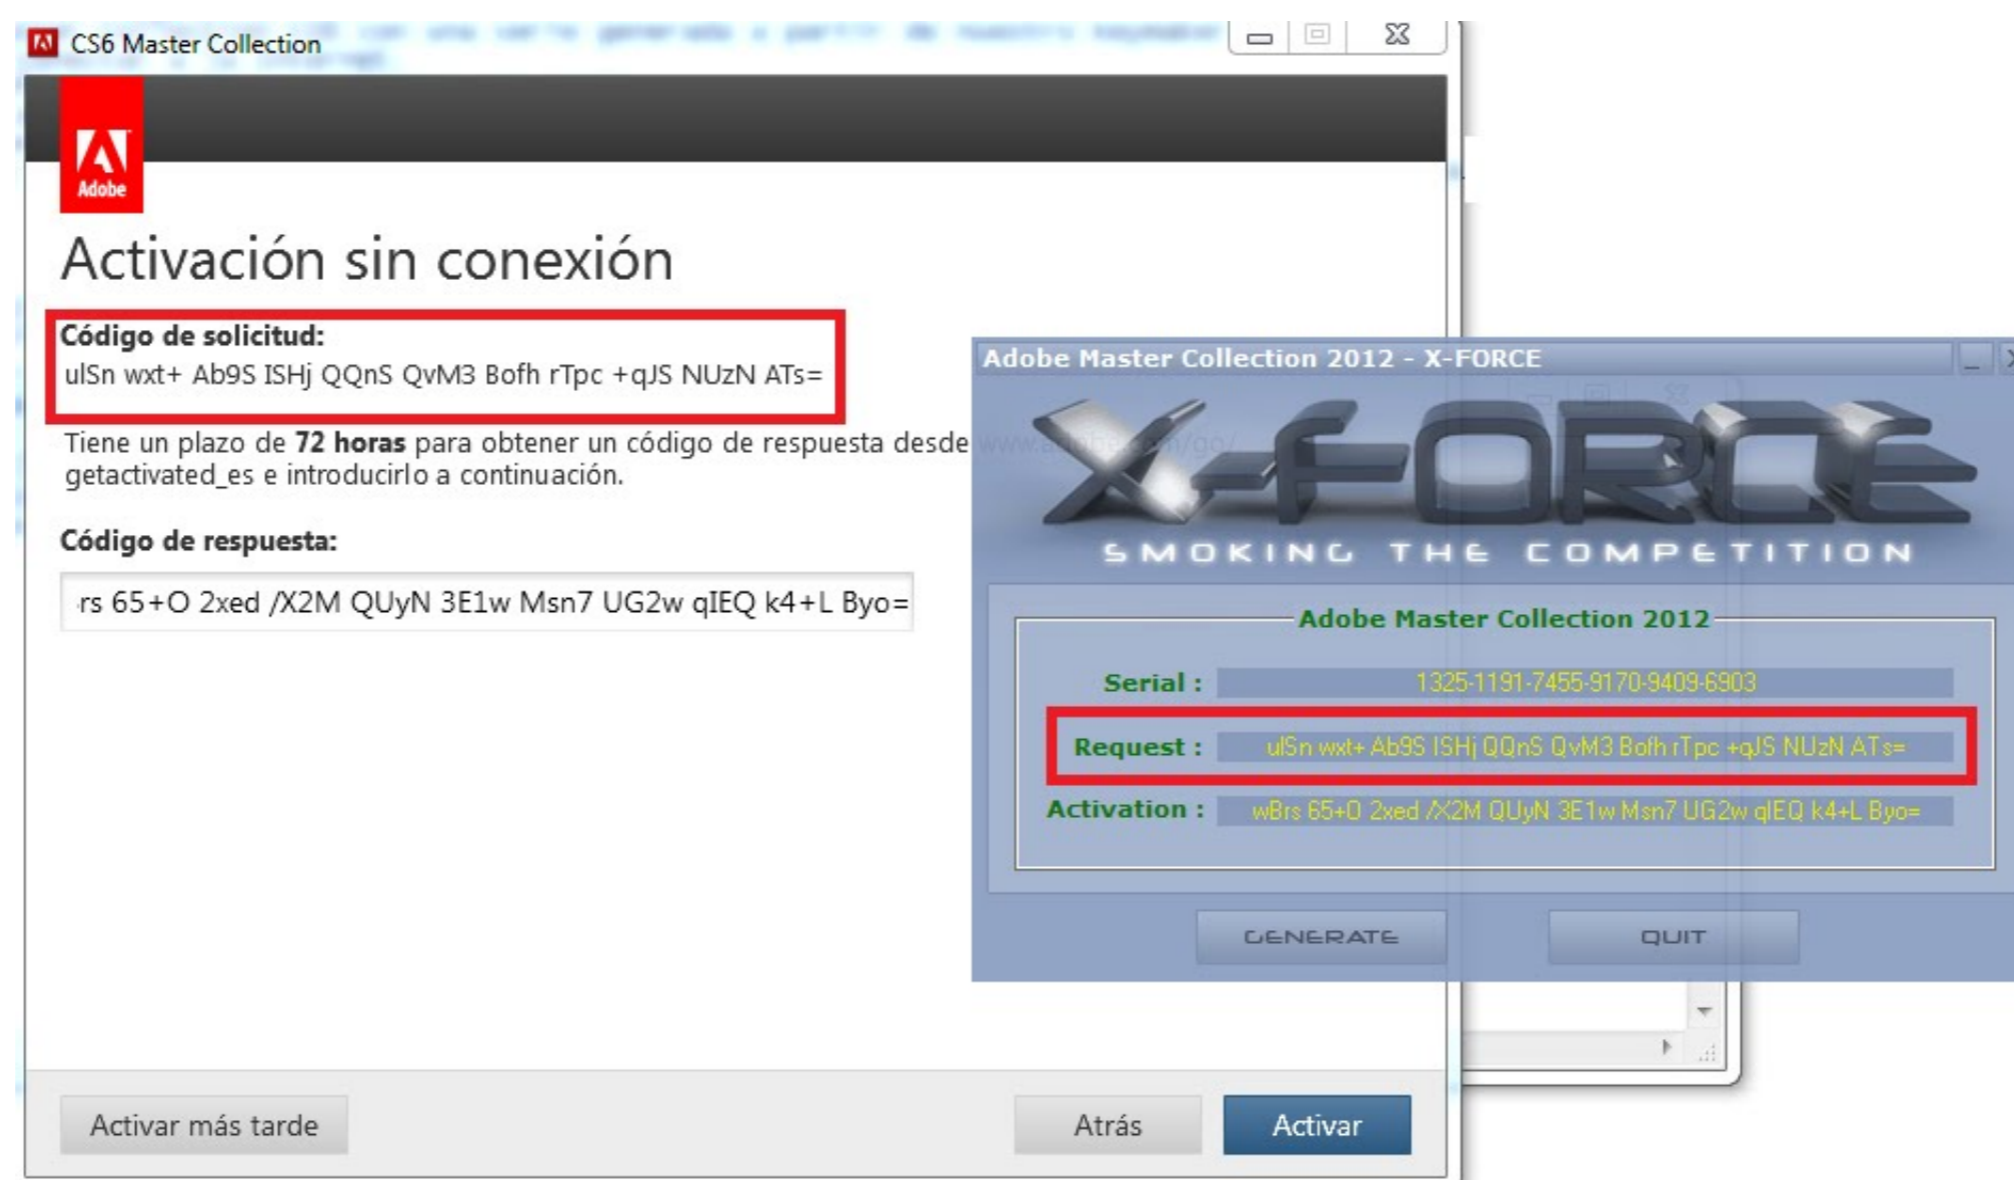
CS6 Master Collection

Adobe

Activación sin conexión

Código de solicitud:
ulSn wxt+ Ab9S ISHj QQnS QvM3 Bofh rTpc +qJS NUzN ATs=

Tiene un plazo de **72 horas** para obtener un código de respuesta desde www.adobe.com/go/getactivated_es e introducirlo a continuación.

Código de respuesta:

rs 65+O 2xed /X2M QUyN 3E1w Msn7 UG2w qIEQ k4+L Byo=

Activar más tarde

Atrás

Activar

Adobe Master Collection 2012 - X-FORCE

X-FORCE

SMOKING THE COMPETITION

Adobe Master Collection 2012

Serial : 1325-1191-7455-9170-9409-6903

Request : ulSn wxt+ Ab9S ISHj QQnS QvM3 Bofh rTpc +qJS NUzN ATs=

Activation : wBrs 65+O 2xed /X2M QUyN 3E1w Msn7 UG2w qIEQ k4+L Byo=

GENERATE

QUIT